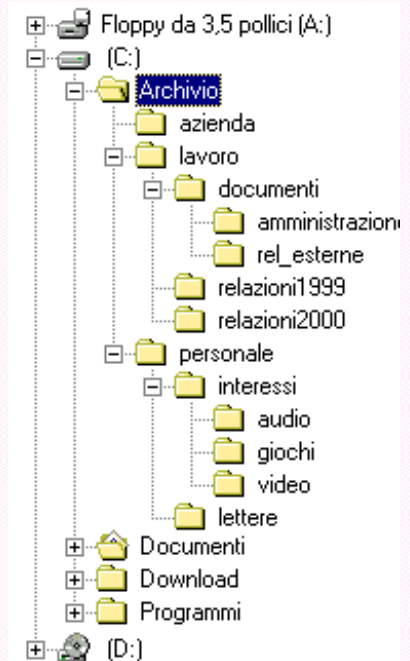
Floppy da 3,5 pollici (A:)
(C:)
Archivio
azienda
lavoro
documenti
amministrazion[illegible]
rel_esterne
relazioni1999
relazioni2000
personale
interessi
audio
giochi
video
lettere
Documenti
Download
Programmi
(D:)